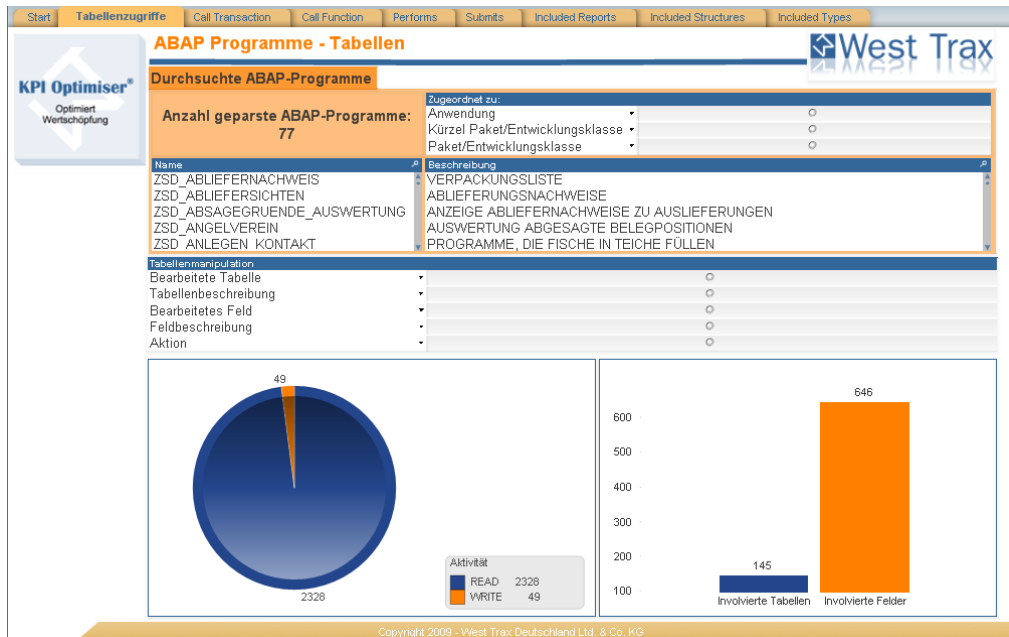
Start | Tabellenzugriffe | Call Transaction | Call Function | Performs | Submits | Included Reports | Included Structures | Included Types

ABAP Programme - Tabellen

West Trax

KPI Optimiser®
Optimiert Wertschöpfung

Durchsuchte ABAP-Programme

Anzahl geparste ABAP-Programme:
77

Zugeordnet zu:
Anwendung
Kürzel Paket/Entwicklungsklasse
Paket/Entwicklungsklasse

| Name | Beschreibung |
|---|---|
| ZSD_ABLIEFERNACHWEIS | VERPACKUNGSLISTE |
| ZSD_ABLIEFERSICHTEN | ABLIEFERUNGSNACHWEISE |
| ZSD_ABSAGEGRUENDE_AUSWERTUNG | ANZEIGE ABLIEFERNACHWEISE ZU AUSLIEFERUNGEN |
| ZSD_ANGELVEREIN | AUSWERTUNG ABGESAGTE BELEGPOSITIONEN |
| ZSD_ANLEGEN_KONTAKT | PROGRAMME, DIE FISCHE IN TEICHE FÜLLEN |

Tabellenmanipulation
Bearbeitete Tabelle
Tabellenbeschreibung
Bearbeitetes Feld
Feldbeschreibung
Aktion

49
2328

Aktivität
READ 2328
WRITE 49

646
600
500
400
300
200
100
145
Involvierte Tabellen
Involvierte Felder

Copyright 2009 - West Trax Deutschland Ltd. & Co. KG